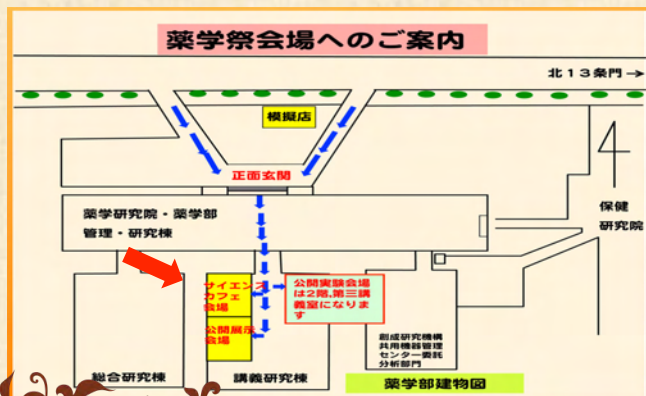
薬学祭会場へのご案内

北１３条門 →

模擬店

正面玄関

薬学研究院・薬学部
管理・研究棟

保健
研究院

サイエンス
カフェ
会場

公開展示
会場

公開実験会場は2階,第三講義室になります

創成研究機構
共用機器管理
センター委託
分析部門

総合研究棟

講義研究棟

薬学部建物図